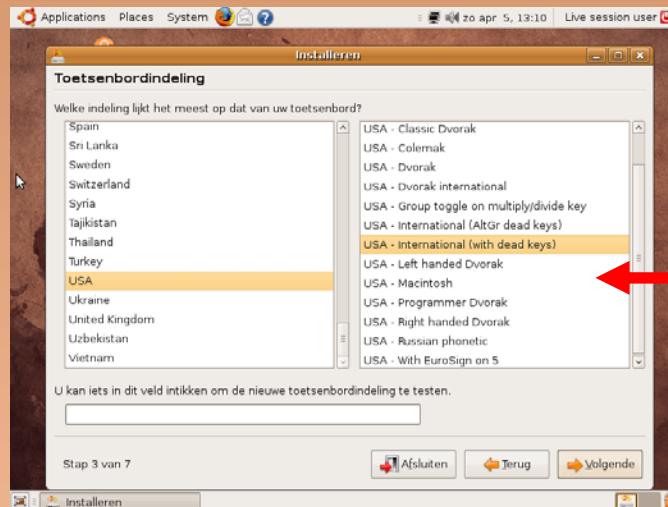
Applications Places System

zo apr 5, 13:10 Live session user

Installeren

Toetsenbordindeling

Welke indeling lijkt het meest op dat van uw toetsenbord?

Spain
Sri Lanka
Sweden
Switzerland
Syria
Tajikistan
Thailand
Turkey
USA
Ukraine
United Kingdom
Uzbekistan
Vietnam

USA - Classic Dvorak
USA - Colemak
USA - Dvorak
USA - Dvorak international
USA - Group toggle on multiply/divide key
USA - International (AltGr dead keys)
USA - International (with dead keys)
USA - Left handed Dvorak
USA - Macintosh
USA - Programmer Dvorak
USA - Right handed Dvorak
USA - Russian phonetic
USA - With EuroSign on 5

U kan iets in dit veld intikken om de nieuwe toetsenbordindeling te testen.

Stap 3 van 7

Afsluiten Terug Volgende

Installeren